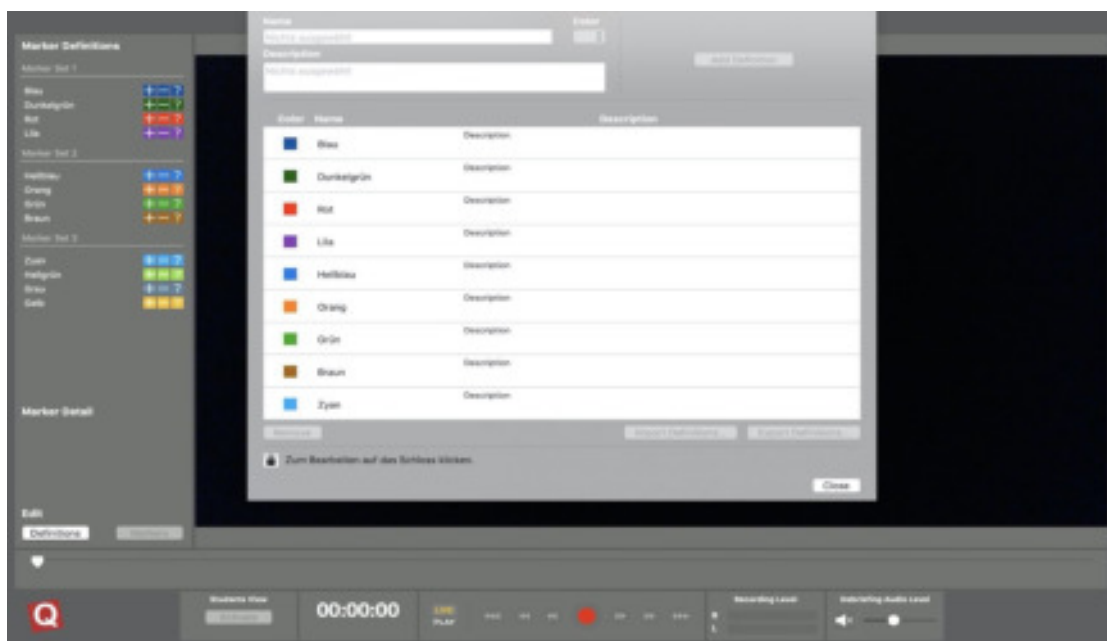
Marker Definitions

Marker Set 1

Blau
Dunkelgrün
Rot
Lila

Marker Set 2

Hellblau
Orang
Grün
Braun

Marker Set 3

Zyan
Hellgrün
Grau
Gelb

Marker Detail

Edit

Definitions

Name

Nichts ausgewählt

Color

Description

Nichts ausgewählt

Add Definition

| Color | Name | Description |
|---|---|---|
| | Blau | Description |
| | Dunkelgrün | Description |
| | Rot | Description |
| | Lila | Description |
| | Hellblau | Description |
| | Orang | Description |
| | Grün | Description |
| | Braun | Description |
| | Zyan | Description |

Remove

Import Definitions

Export Definitions

Zum Bearbeiten auf das Schloss klicken.

Close

Students View

00:00:00

LIVE
PLAY

Recording Level

R
L

Debriefing Audio Level